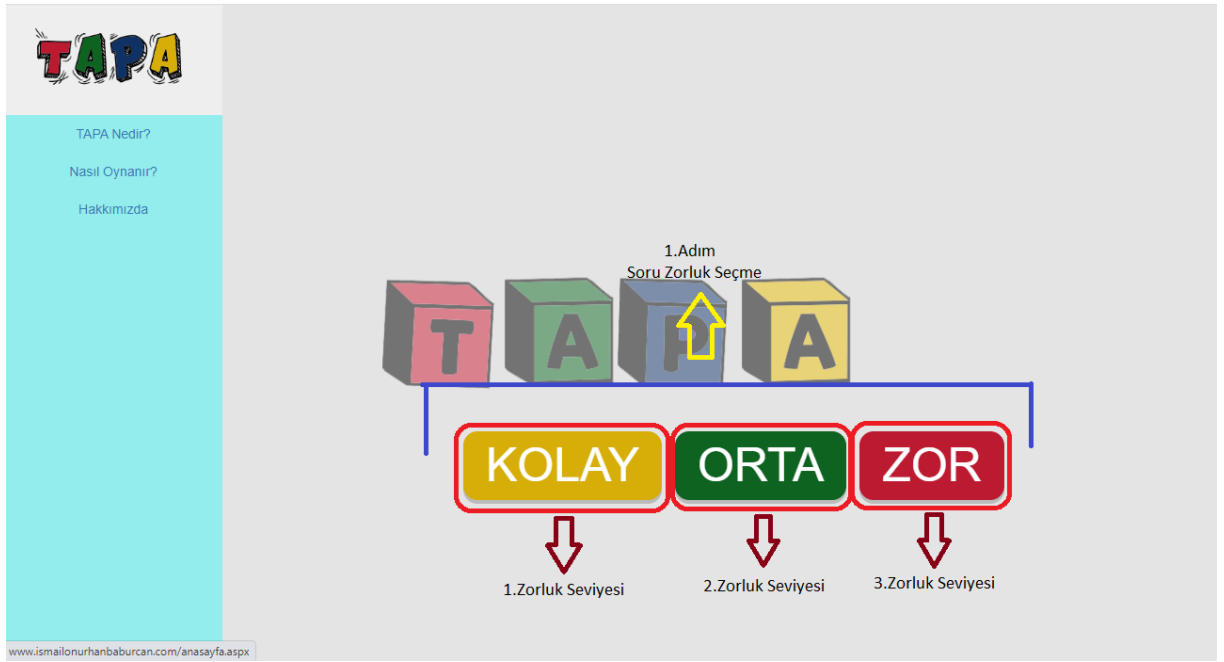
TAPA

TAPA Nedir?

Nasıl Oynanır?

Hakkımızda

1.Adım
Soru Zorluk Seçme

T A P A

KOLAY

ORTA

ZOR

1.Zorluk Seviyesi

2.Zorluk Seviyesi

3.Zorluk Seviyesi

www.ismailonurhanbaburcan.com/anasayfa.aspx